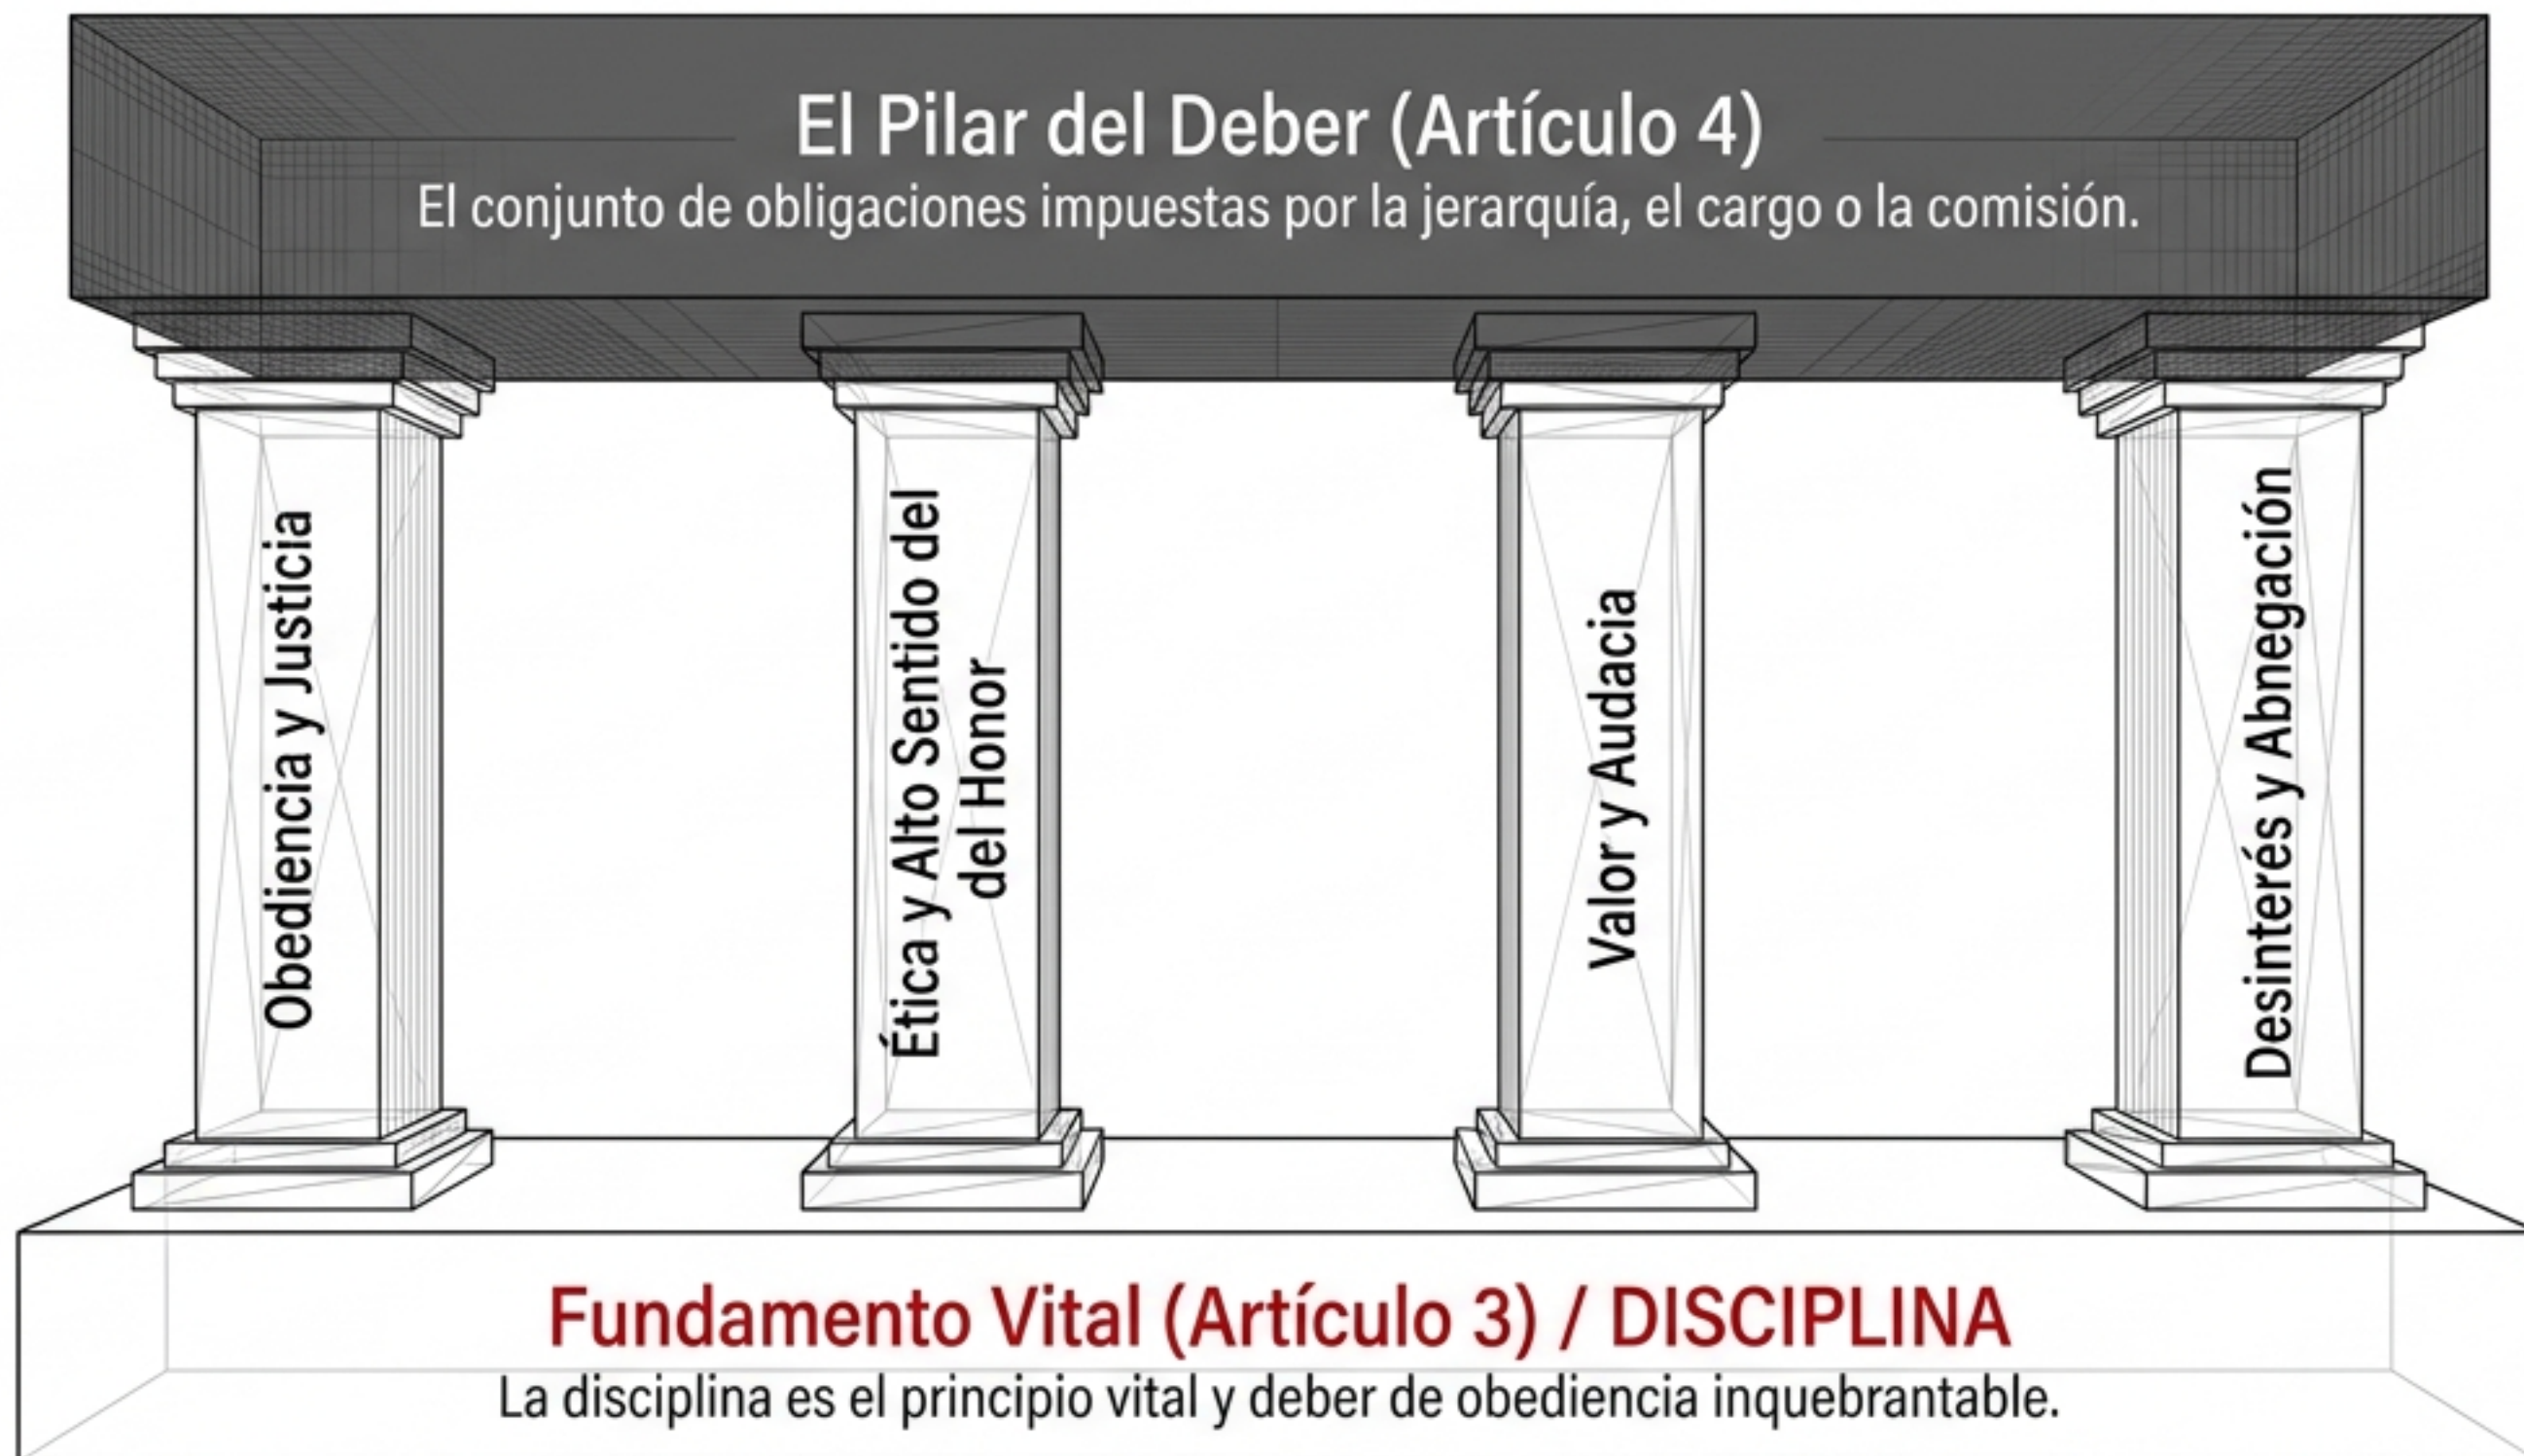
El Pilar del Deber (Artículo 4)
El conjunto de obligaciones impuestas por la jerarquía, el cargo o la comisión.

Obediencia y Justicia

Ética y Alto Sentido del del Honor

Valor y Audacia

Desinterés y Abnegación

Fundamento Vital (Artículo 3) / DISCIPLINA
La disciplina es el principio vital y deber de obediencia inquebrantable.